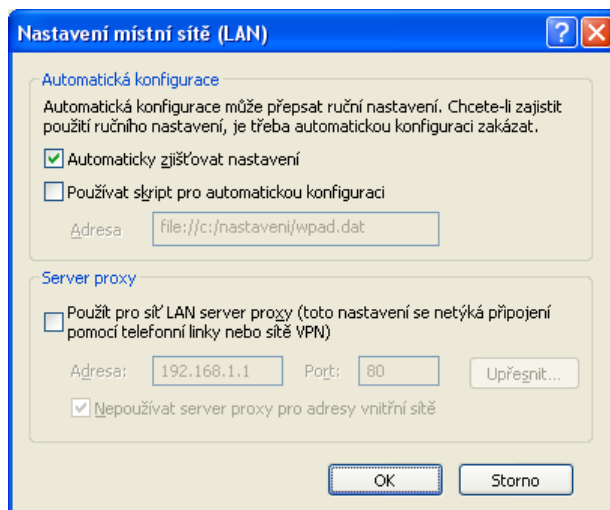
Nastavení místní sítě (LAN)

?

Automatická konfigurace

Automatická konfigurace může přepsat ruční nastavení. Chcete-li zajistit použití ručního nastavení, je třeba automatickou konfiguraci zakázat.

Automaticky zjišťovat nastavení

Používat skript pro automatickou konfiguraci

Adresa file://c:/nastaveni/wpad.dat

Server proxy

Použít pro síť LAN server proxy (toto nastavení se netýká připojení pomocí telefonní linky nebo sítě VPN)

Adresa: 192.168.1.1 Port: 80 Upřesnit...

Nepoužívat server proxy pro adresy vnitřní sítě

OK Storno